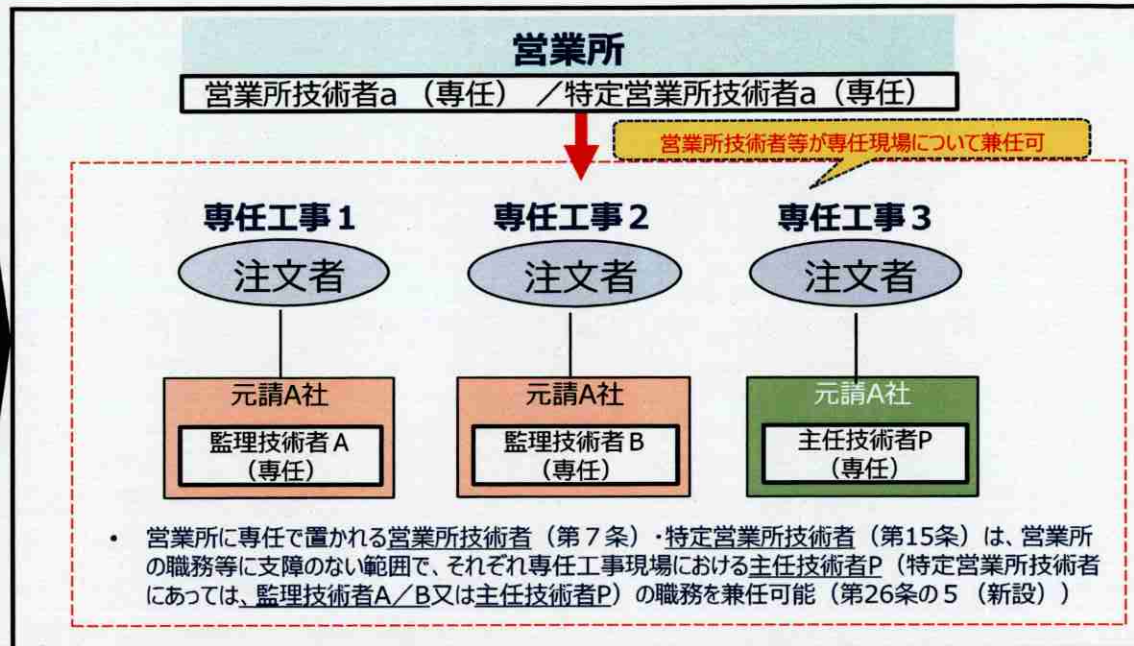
営業所

営業所技術者a（専任）／特定営業所技術者a（専任）

営業所技術者等が専任現場について兼任可

専任工事１

注文者

元請A社

監理技術者 A（専任）

専任工事２

注文者

元請A社

監理技術者 B（専任）

専任工事３

注文者

元請A社

主任技術者P（専任）

• 営業所に専任で置かれる営業所技術者（第７条）・特定営業所技術者（第15条）は、営業所の職務等に支障のない範囲で、それぞれ専任工事現場における主任技術者P（特定営業所技術者にあっては、監理技術者A／B又は主任技術者P）の職務を兼任可能（第26条の５（新設））